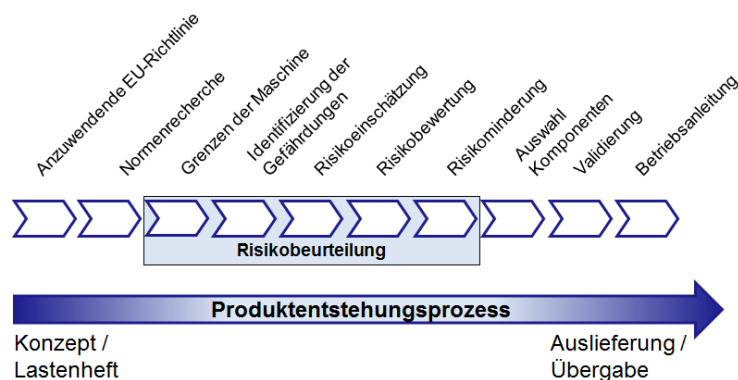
Anzuwendende EU-Richtlinie

Normenrecherche

Grenzen der Maschine

Identifizierung der Gefährdungen

Risikoeinschätzung

Risikobewertung

Risikominderung

Auswahl Komponenten

Validierung

Betriebsanleitung

Risikobeurteilung

Produktentstehungsprozess

Konzept / Lastenheft

Auslieferung / Übergabe